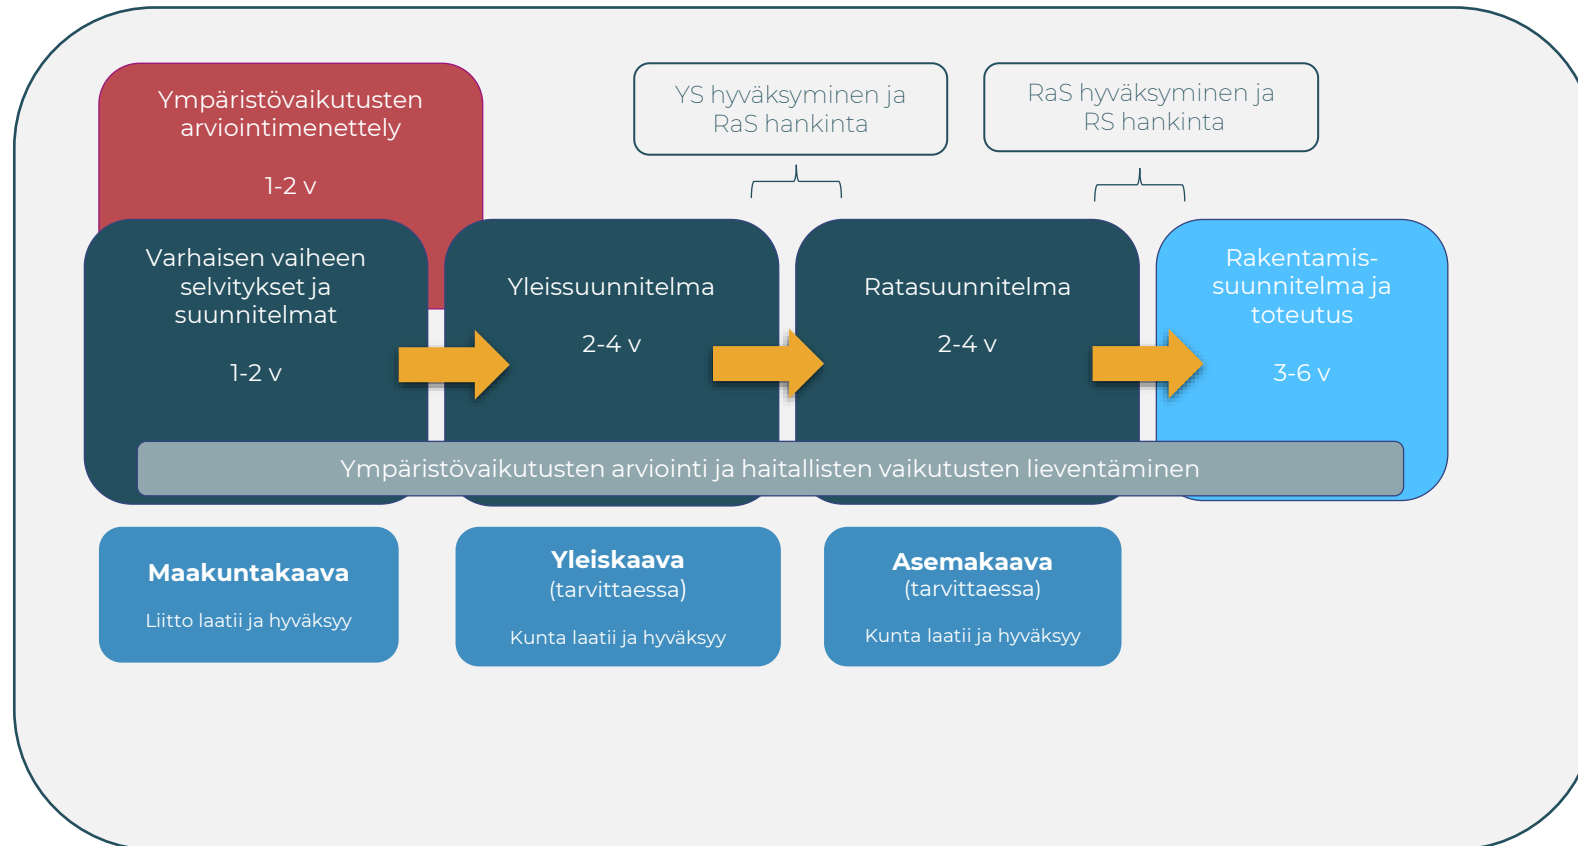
Ympäristövaikutusten arviointimenettely

1-2 v

YS hyväksyminen ja RaS hankinta

RaS hyväksyminen ja RS hankinta

Varhaisen vaiheen selvitykset ja suunnitelmat

1-2 v

Yleissuunnitelma

2-4 v

Ratasuunnitelma

2-4 v

Rakentamis-suunnitelma ja toteutus

3-6 v

Ympäristövaikutusten arviointi ja haitallisten vaikutusten lieventäminen

Maakuntakaava

Liitto laatii ja hyväksyy

Yleiskaava
(tarvittaessa)

Kunta laatii ja hyväksyy

Asemakaava
(tarvittaessa)

Kunta laatii ja hyväksyy